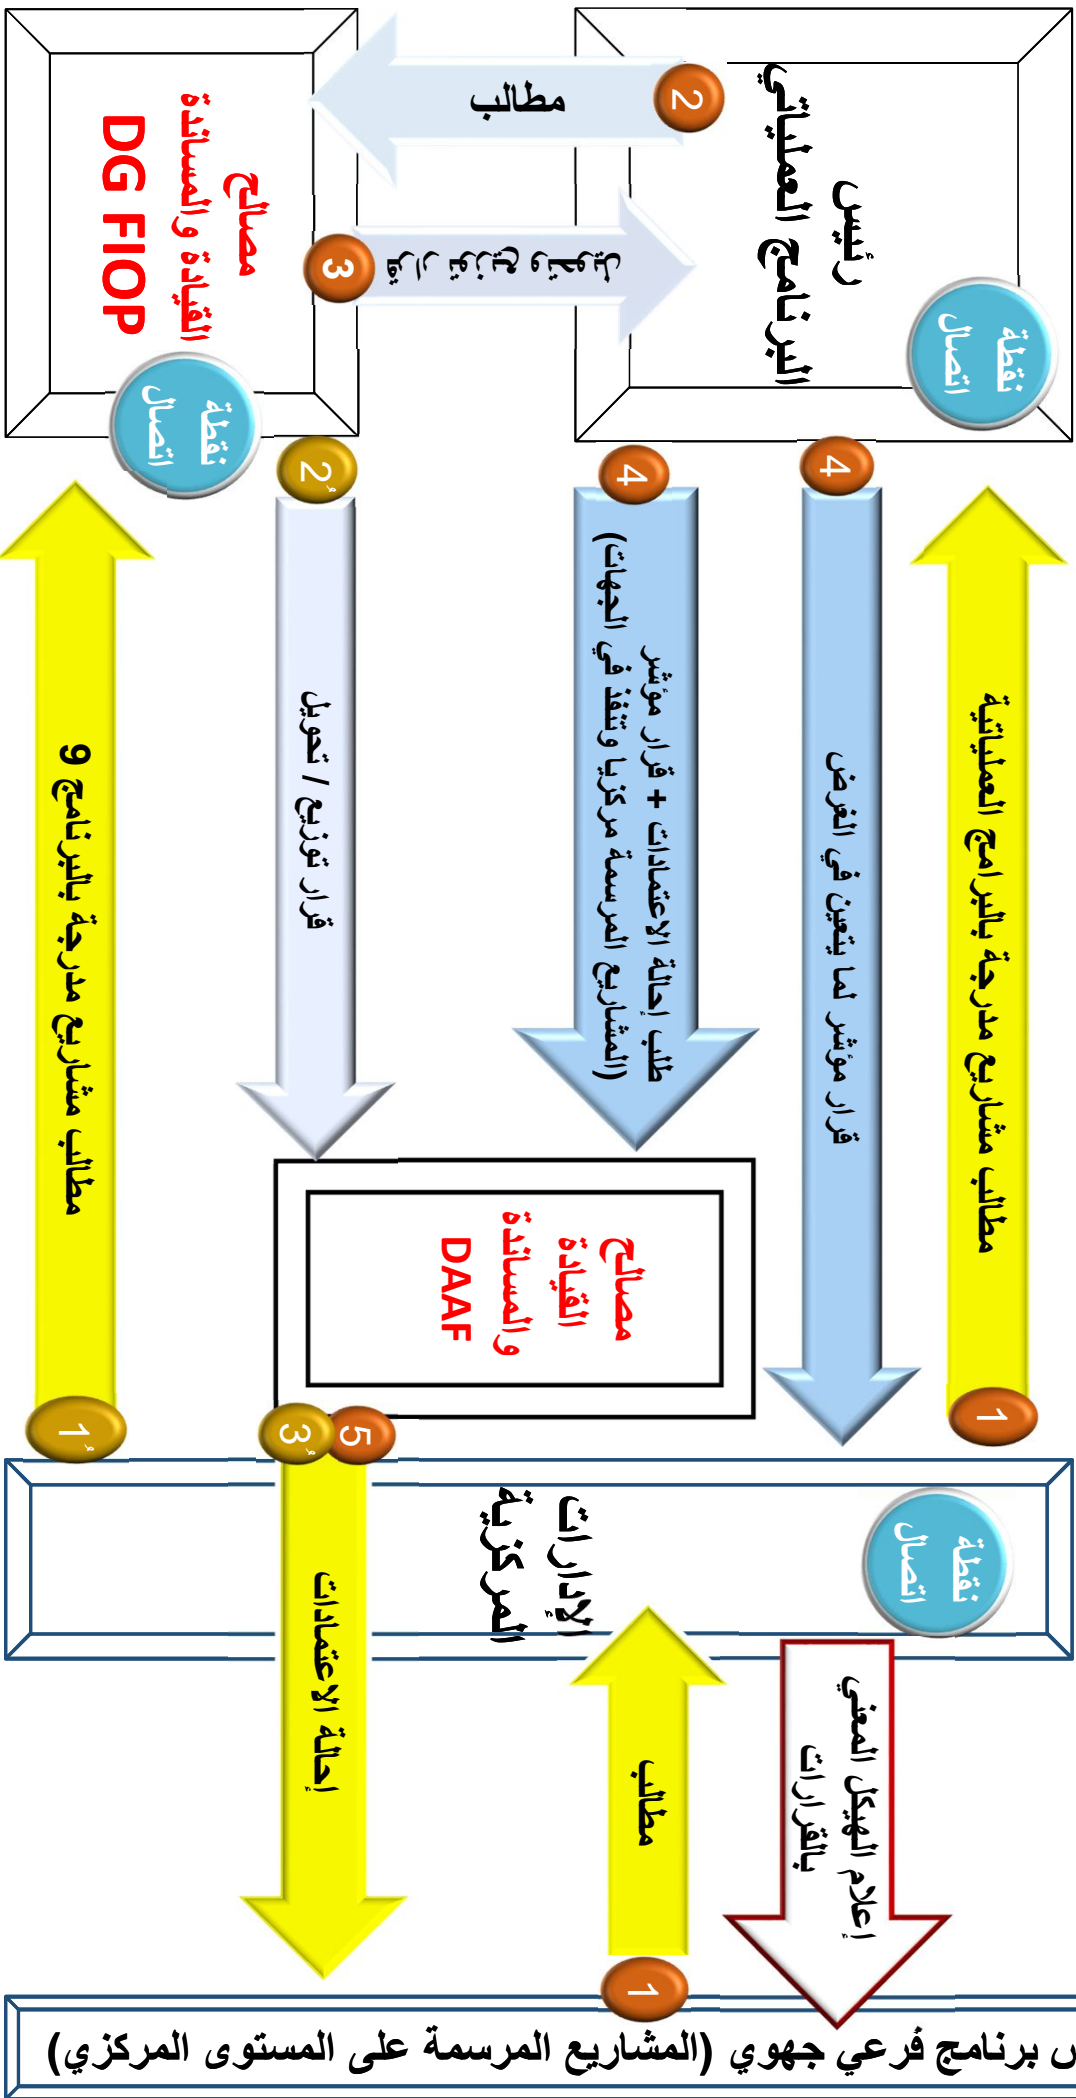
رئيس البرنامج العملياتي

نقطة اتصال

2

مطالب

3

مصالح القيادة والمساندة DG FIOP

نقطة اتصال

1

مطالب مشاريع مدرجة بالبرامج العملياتية

4

قرار مؤشر لما يتعين في الفرض

4

طلب إحالة الإعتمادات + قرار مؤشر (المشاريع المرسمة مركزيا وتنفذ في الجهات)

2'

قرار توزيع / تحويل

1'

مطالب مشاريع مدرجة بالبرنامج 9

مصالح القيادة والمساندة DAAF

3'

5

نقطة اتصال

الإدارات المركزية

إحالة الإعتمادات

مطالب

1

إعلام الهيكل المعني بالقرارات

ن برنامج فرعي جهوي (المشاريع المرسمة على المستوى المركزي)